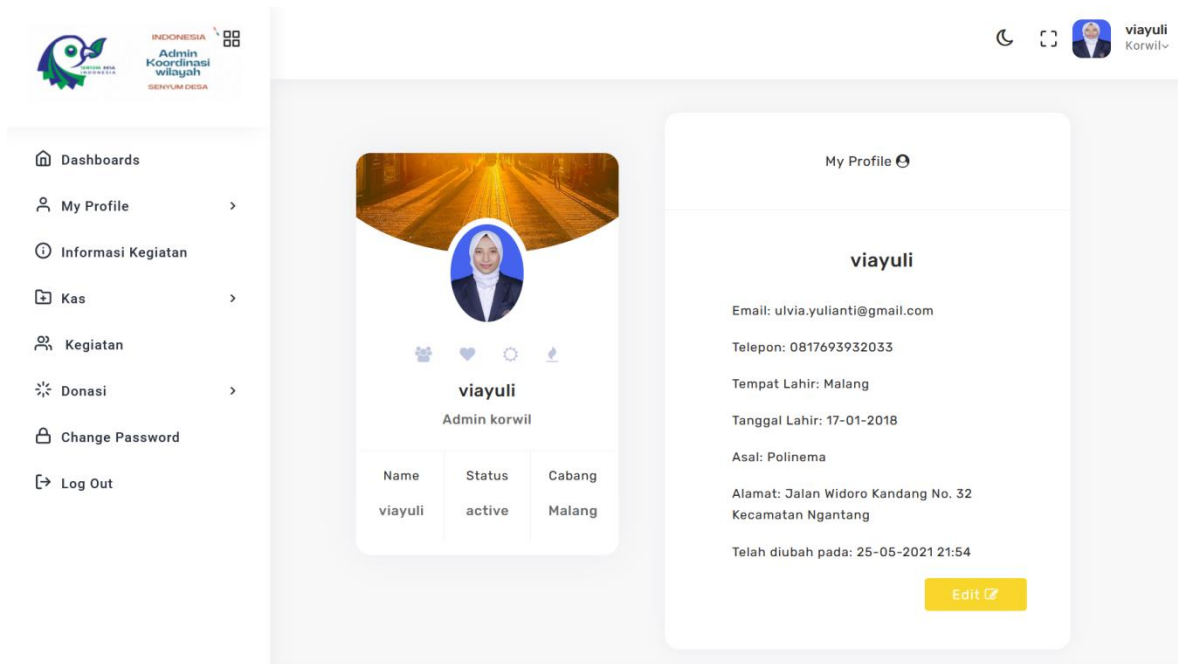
INDONESIA
Admin Koordinasi wilayah
SENYUM DESA

viayuli
Korwil

Dashboards
My Profile
Informasi Kegiatan
Kas
Kegiatan
Donasi
Change Password
Log Out

viayuli
Admin korwil

| Name | Status | Cabang |
|---|---|---|
| viayuli | active | Malang |

My Profile

viayuli

Email: ulvia.yulianti@gmail.com

Telepon: 0817693932033

Tempat Lahir: Malang

Tanggal Lahir: 17-01-2018

Asal: Polinema

Alamat: Jalan Widoro Kandang No. 32 Kecamatan Ngantang

Telah diubah pada: 25-05-2021 21:54

Edit